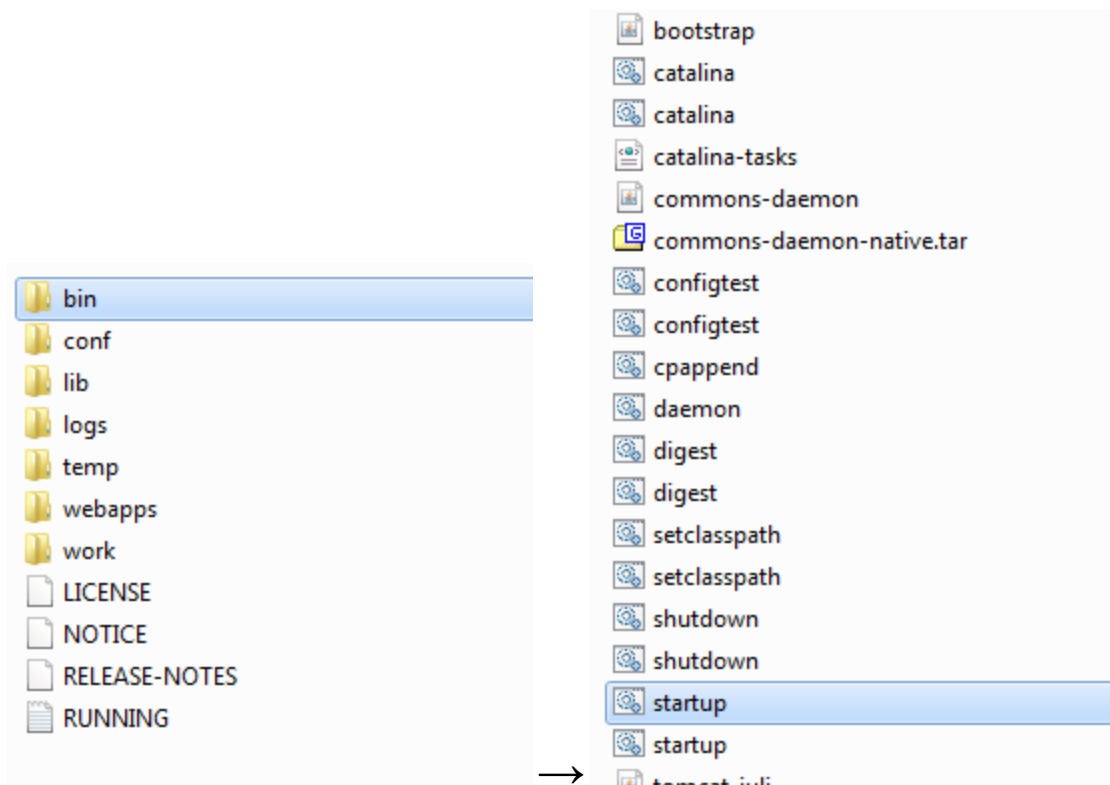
bin
conf
lib
logs
temp
webapps
work
LICENSE
NOTICE
RELEASE-NOTES
RUNNING

→

bootstrap
catalina
catalina
catalina-tasks
commons-daemon
commons-daemon-native.tar
configtest
configtest
cpappend
daemon
digest
digest
setclasspath
setclasspath
shutdown
shutdown
startup
startup
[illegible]